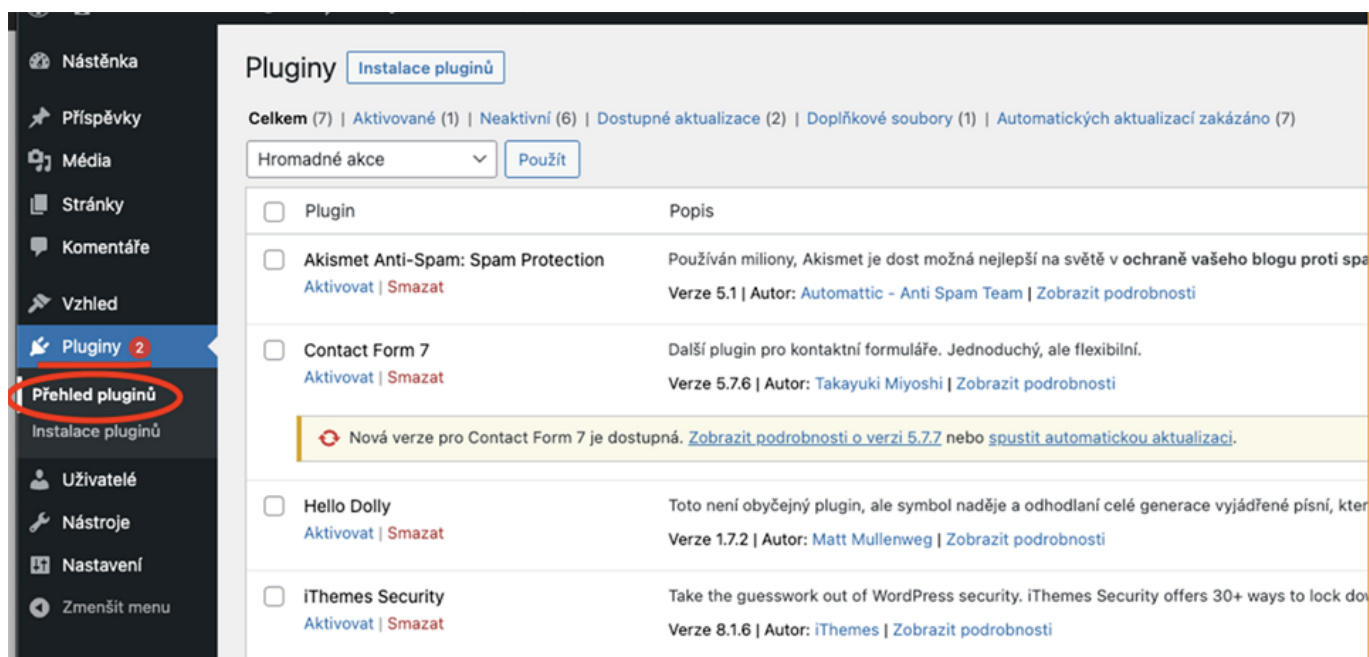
Nástěnka
Příspěvky
Média
Stránky
Komentáře
Vzhled
Pluginy 2
Přehled pluginů
Instalace pluginů
Uživatelé
Nástroje
Nastavení
Zmenšit menu

Pluginy Instalace pluginů

Celkem (7) | Aktivované (1) | Neaktivní (6) | Dostupné aktualizace (2) | Doplňkové soubory (1) | Automatických aktualizací zakázáno (7)

Hromadné akce Použít

| Plugin | Popis |
|---|---|
| Akismet Anti-Spam: Spam Protection<br>Aktivovat \| Smazat | Používán miliony, Akismet je dost možná nejlepší na světě v ochraně vašeho blogu proti spa<br>Verze 5.1 \| Autor: Automattic - Anti Spam Team \| Zobrazit podrobnosti |
| Contact Form 7<br>Aktivovat \| Smazat | Další plugin pro kontaktní formuláře. Jednoduchý, ale flexibilní.<br>Verze 5.7.6 \| Autor: Takayuki Miyoshi \| Zobrazit podrobnosti |

Nová verze pro Contact Form 7 je dostupná. Zobrazit podrobnosti o verzi 5.7.7 nebo spustit automatickou aktualizaci.

| Plugin | Popis |
|---|---|
| Hello Dolly<br>Aktivovat \| Smazat | Toto není obyčejný plugin, ale symbol naděje a odhodlaní celé generace vyjádřené písní, kter<br>Verze 1.7.2 \| Autor: Matt Mullenweg \| Zobrazit podrobnosti |
| iThemes Security<br>Aktivovat \| Smazat | Take the guesswork out of WordPress security. iThemes Security offers 30+ ways to lock do<br>Verze 8.1.6 \| Autor: iThemes \| Zobrazit podrobnosti |